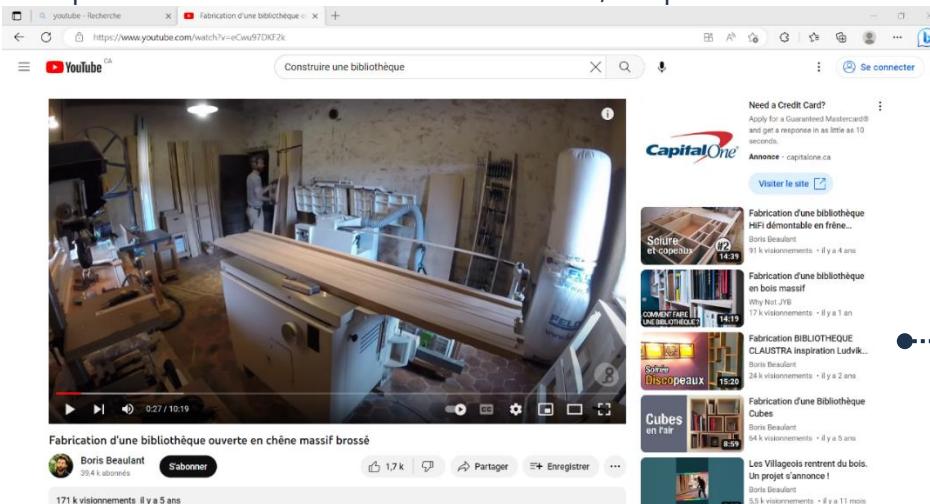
youtube - Recherche
Fabrication d'une bibliothèque o
https://www.youtube.com/watch?v=eCwu97DKF2k

YouTube CA
Construire une bibliothèque
Se connecter

0:27 / 10:19

Fabrication d'une bibliothèque ouverte en chêne massif brossé
Boris Beaulant
39,4 k abonnés
S'abonner
1,7 k
Partager
Enregistrer
171 k visionnements il y a 5 ans

Need a Credit Card?
Apply for a Guaranteed Mastercard® and get a response in as little as 10 seconds.
Capital One
Annonce · capitalone.ca
Visiter le site

Sciure et copeaux #2
14:39
Fabrication d'une bibliothèque HiFi démontable en frêne...
Boris Beaulant
91 k visionnements · il y a 4 ans

COMMENT FAIRE UNE BIBLIOTHÈQUE ?
14:19
Fabrication d'une bibliothèque en bois massif
Why Not JYB
17 k visionnements · il y a 1 an

Soirée Discopeaux
15:20
Fabrication BIBLIOTHEQUE CLAUSTRA inspiration Ludvik...
Boris Beaulant
24 k visionnements · il y a 2 ans

Cubes en l'air
8:59
Fabrication d'une Bibliothèque Cubes
Boris Beaulant
64 k visionnements · il y a 5 ans

Les Villageois rentrent du bois. Un projet s'annonce !
Boris Beaulant
5,5 k visionnements · il y a 11 mois